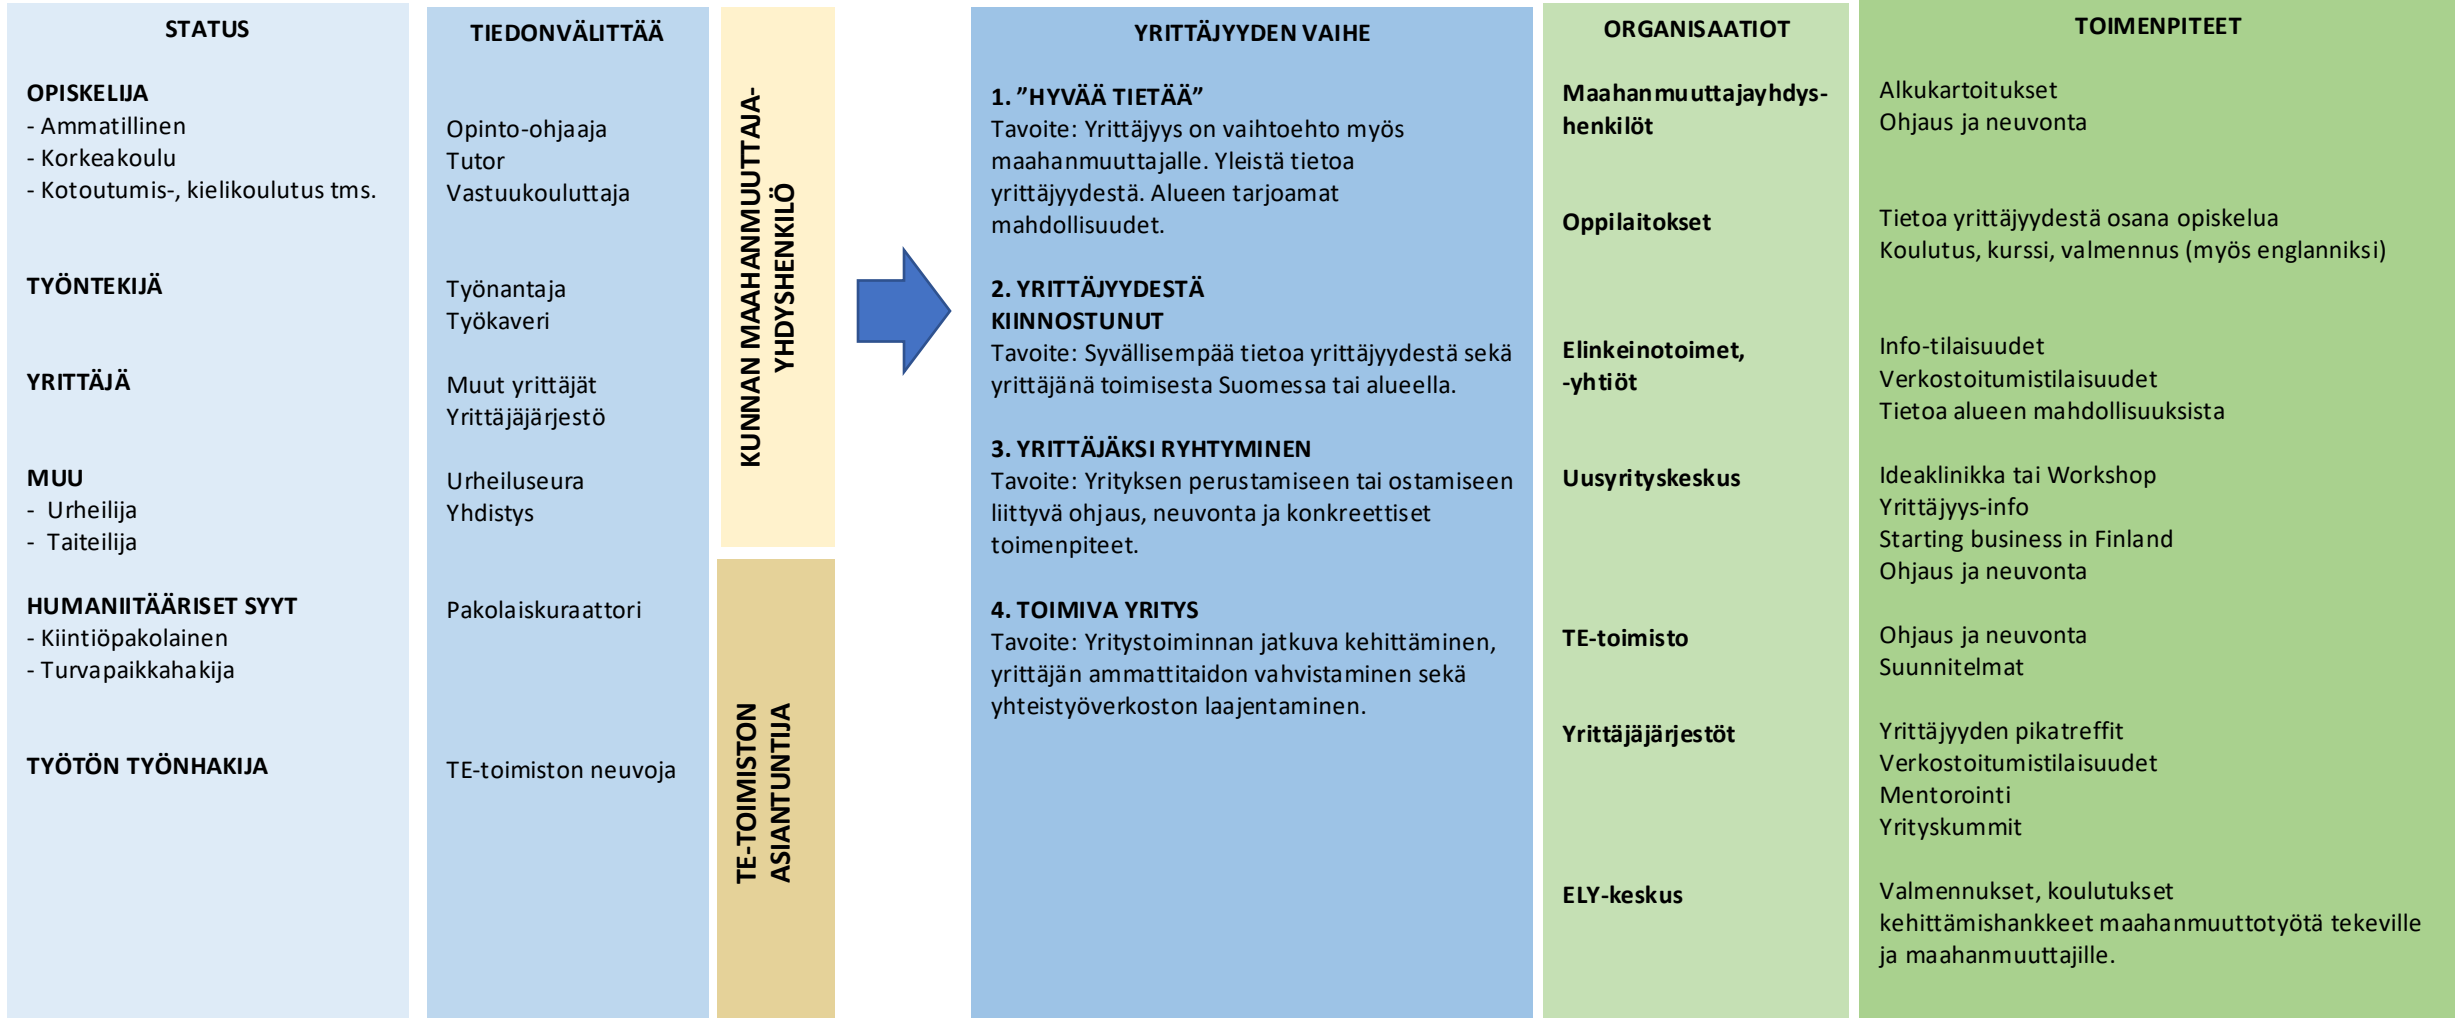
STATUS

OPISKELIJA
- Ammatillinen
- Korkeakoulu
- Kotoutumis-, kielikoulutus tms.

TYÖNTEKIJÄ

YRITTÄJÄ

MUU
- Urheilija
- Taiteilija

HUMANIITÄÄRISET SYYT
- Kiintiöpakolainen
- Turvapaikkahakija

TYÖTÖN TYÖNHAKIJA

TIEDONVÄLITTÄÄ

Opinto-ohjaaja
Tutor
Vastuukouluttaja

Työnantaja
Työkaveri

Muut yrittäjät
Yrittäjäjärjestö

Urheiluseura
Yhdistys

Pakolaiskuraattori

TE-toimiston neuvoja

KUNNAN MAAHANMUUTTAJA-YHDYSHENKILÖ

TE-TOIMISTON ASIANTUNTIJA

YRITTÄJYYDEN VAIHE

1. "HYVÄÄ TIETÄÄ"
Tavoite: Yrittäjyys on vaihtoehto myös maahanmuuttajalle. Yleistä tietoa yrittäjyydestä. Alueen tarjoamat mahdollisuudet.

2. YRITTÄJYYDESTÄ KIINNOSTUNUT
Tavoite: Syvällisempää tietoa yrittäjyydestä sekä yrittäjänä toimisesta Suomessa tai alueella.

3. YRITTÄJÄKSI RYHTYMINEN
Tavoite: Yrityksen perustamiseen tai ostamiseen liittyvä ohjaus, neuvonta ja konkreettiset toimenpiteet.

4. TOIMIVA YRITYS
Tavoite: Yritystoiminnan jatkuva kehittäminen, yrittäjän ammattitaidon vahvistaminen sekä yhteistyöverkoston laajentaminen.

ORGANISAATIOT

Maahanmuuttajayhdys-henkilöt

Oppilaitokset

Elinkeinotoimet, -yhtiöt

Uusyrityskeskus

TE-toimisto

Yrittäjäjärjestöt

ELY-keskus

TOIMENPITEET

Alkukartoitukset
Ohjaus ja neuvonta

Tietoa yrittäjyydestä osana opiskelua
Koulutus, kurssi, valmennus (myös englanniksi)

Info-tilaisuudet
Verkostoitumistilaisuudet
Tietoa alueen mahdollisuuksista

Ideaklinikka tai Workshop
Yrittäjyys-info
Starting business in Finland
Ohjaus ja neuvonta

Ohjaus ja neuvonta
Suunnitelmat

Yrittäjyyden pikatreffit
Verkostoitumistilaisuudet
Mentorointi
Yrityskummit

Valmennukset, koulutukset
kehittämishankkeet maahanmuuttotyötä tekeville ja maahanmuuttajille.